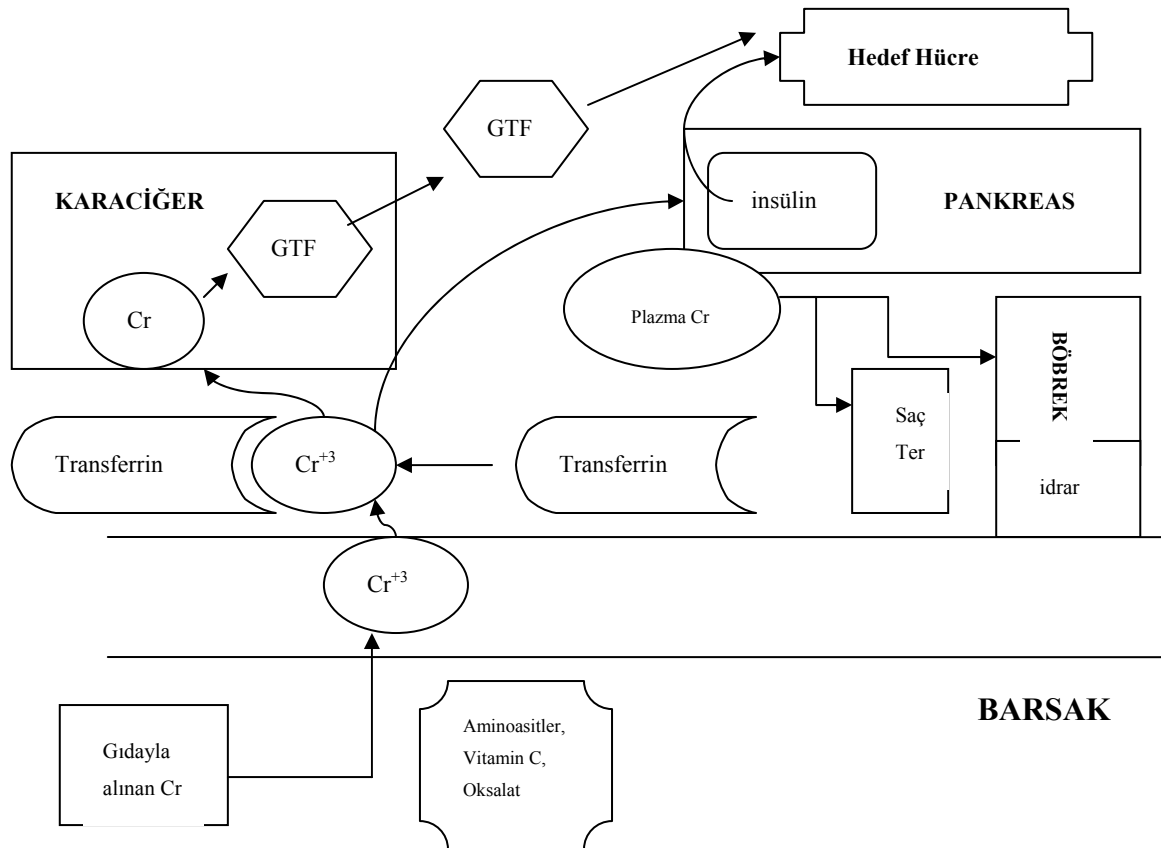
Hedef Hücre

GTF

KARACİĞER

GTF

Cr

insülin

PANKREAS

Plazma Cr

BÖBREK

Saç

Ter

idrar

Transferrin

$Cr^{+3}$

Transferrin

$Cr^{+3}$

BARSAK

Gıdayla alınan Cr

Aminoasitler, Vitamin C, Oksalat